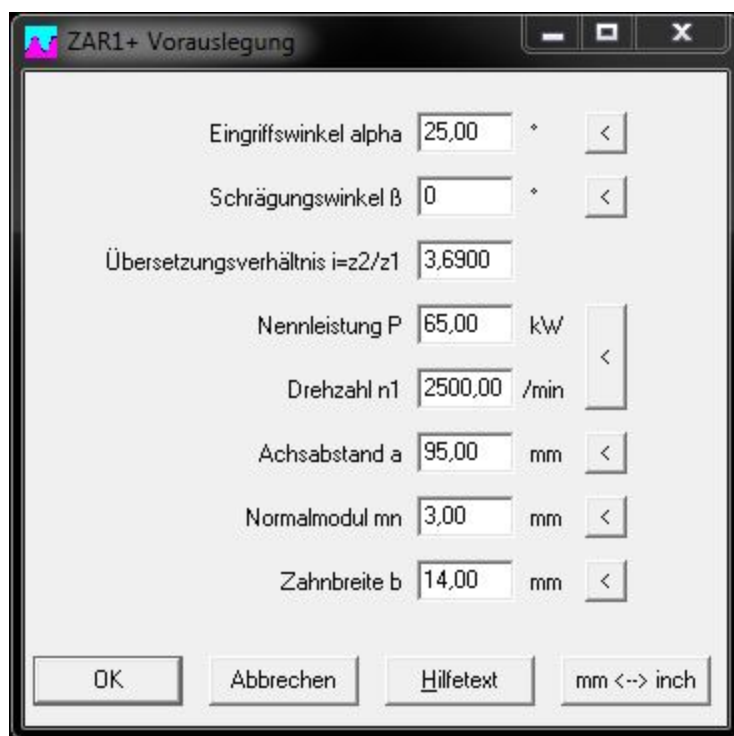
ZAR1+ Vorauslegung

Eingriffswinkel alpha 25,00 ° <

Schrägungswinkel ß 0 ° <

Übersetzungsverhältnis i=z2/z1 3,6900

Nennleistung P 65,00 kW

Drehzahl n1 2500,00 /min <

Achsabstand a 95,00 mm <

Normalmodul mn 3,00 mm <

Zahnbreite b 14,00 mm <

OK Abbrechen Hilfetext mm <--> inch